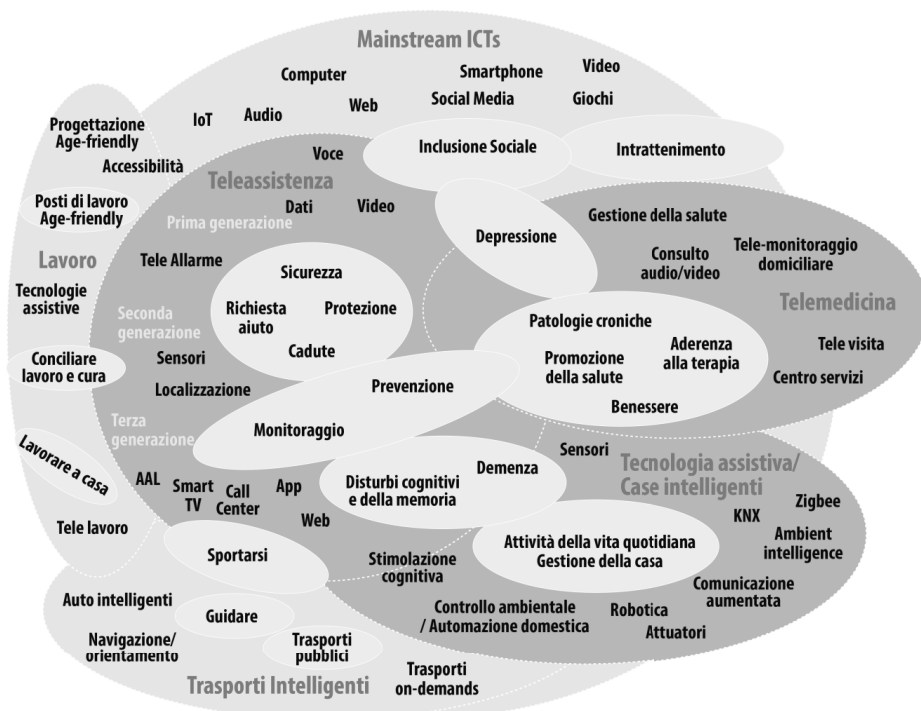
Mainstream ICTs

Computer
Smartphone
Video
Web
Social Media
Giochi
IoT
Audio
Progettazione Age-friendly
Accessibilità
Voce
Inclusione Sociale
Intrattenimento
Teleassistenza
Posti di lavoro Age-friendly
Prima generazione
Dati
Video
Depressione
Gestione della salute
Consulto audio/video
Tele-monitoraggio domiciliare
Lavoro
Tele Allarme
Sicurezza
Tecnologie assistive
Richiesta aiuto
Protezione
Telemedicina
Seconda generazione
Patologie croniche
Cadute
Aderenza alla terapia
Conciliare lavoro e cura
Sensori
Promozione della salute
Tele visita
Localizzazione
Prevenzione
Centro servizi
Benessere
Terza generazione
Monitoraggio
Sensori
Lavorare a casa
Disturbi cognitivi e della memoria
Demenza
Tecnologia assistiva/ Case intelligenti
AAL
Smart TV
Call Center
App
Zigbee
Web
KNX
Ambient intelligence
Tele lavoro
Sportarsi
Attività della vita quotidiana Gestione della casa
Stimolazione cognitiva
Comunicazione aumentata
Auto intelligenti
Guidare
Controllo ambientale / Automazione domestica
Robotica
Attuatori
Navigazione/ orientamento
Trasporti pubblici
Trasporti on-demands
Trasporti Intelligenti